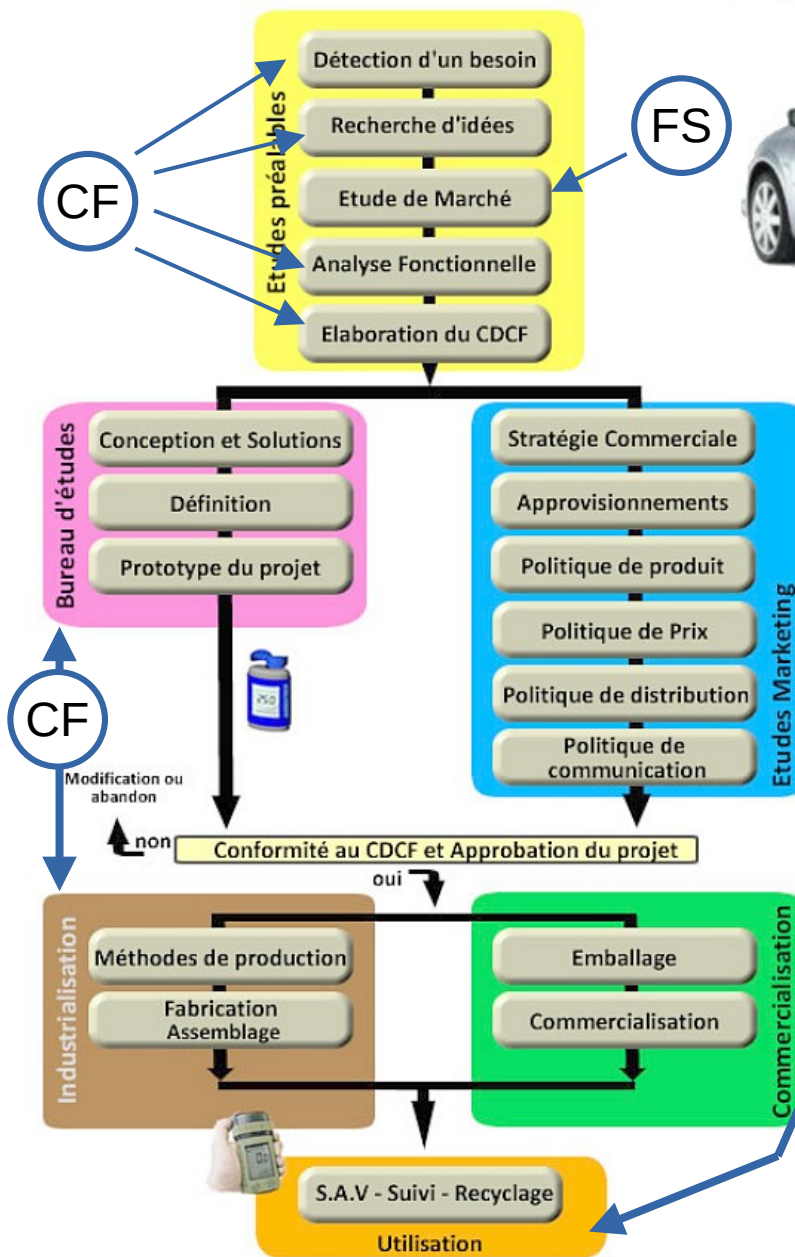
Etudes préalables
Détection d'un besoin
Recherche d'idées
Etude de Marché
Analyse Fonctionnelle
Elaboration du CDCF

CF

FS

Bureau d'études
Conception et Solutions
Définition
Prototype du projet

Stratégie Commerciale
Approvisionnements
Politique de produit
Politique de Prix
Politique de distribution
Politique de communication
Etudes Marketing

CF

Modification ou abandon

non
Conformité au CDCF et Approbation du projet
oui

Industrialisation
Méthodes de production
Fabrication Assemblage

Emballage
Commercialisation
Commercialisation

S.A.V - Suivi - Recyclage
Utilisation